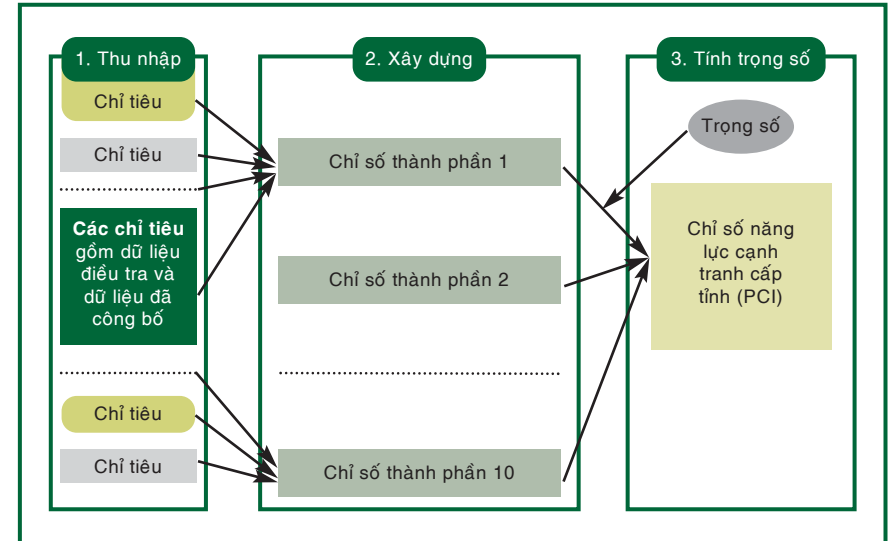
1. Thu nhập

Chỉ tiêu

Chỉ tiêu

**Các chỉ tiêu** gồm dữ liệu điều tra và dữ liệu đã công bố

Chỉ tiêu

Chỉ tiêu

2. Xây dựng

Chỉ số thành phần 1

Chỉ số thành phần 2

Chỉ số thành phần 10

3. Tính trọng số

Trọng số

Chỉ số năng lực cạnh tranh cấp tỉnh (PCI)